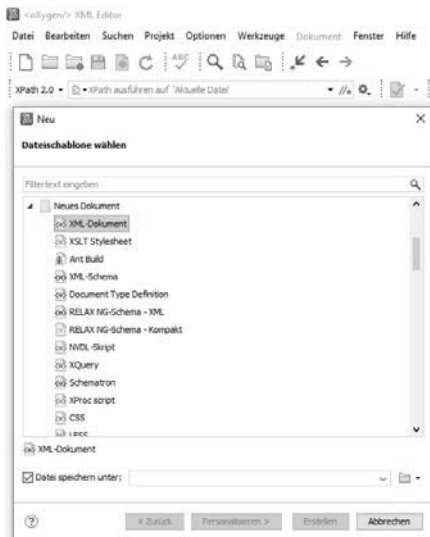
<oXygen/> XML Editor

Datei Bearbeiten Suchen Projekt Optionen Werkzeuge Dokument Fenster Hilfe

XPath 2.0 • XPath ausführen auf 'Aktuelle Datei'

Neu

Dateischablone wählen

Filtertext eingeben

Neues Dokument
XML-Dokument
XSLT Stylesheet
Ant Build
XML-Schema
Document Type Definition
RELAX NG-Schema - XML
RELAX NG-Schema - Kompakt
NVDL-Skript
XQuery
Schematron
XProc script
CSS
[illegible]

XML-Dokument

Datei speichern unter:

< Zurück Personalisieren > Erstellen Abbrechen